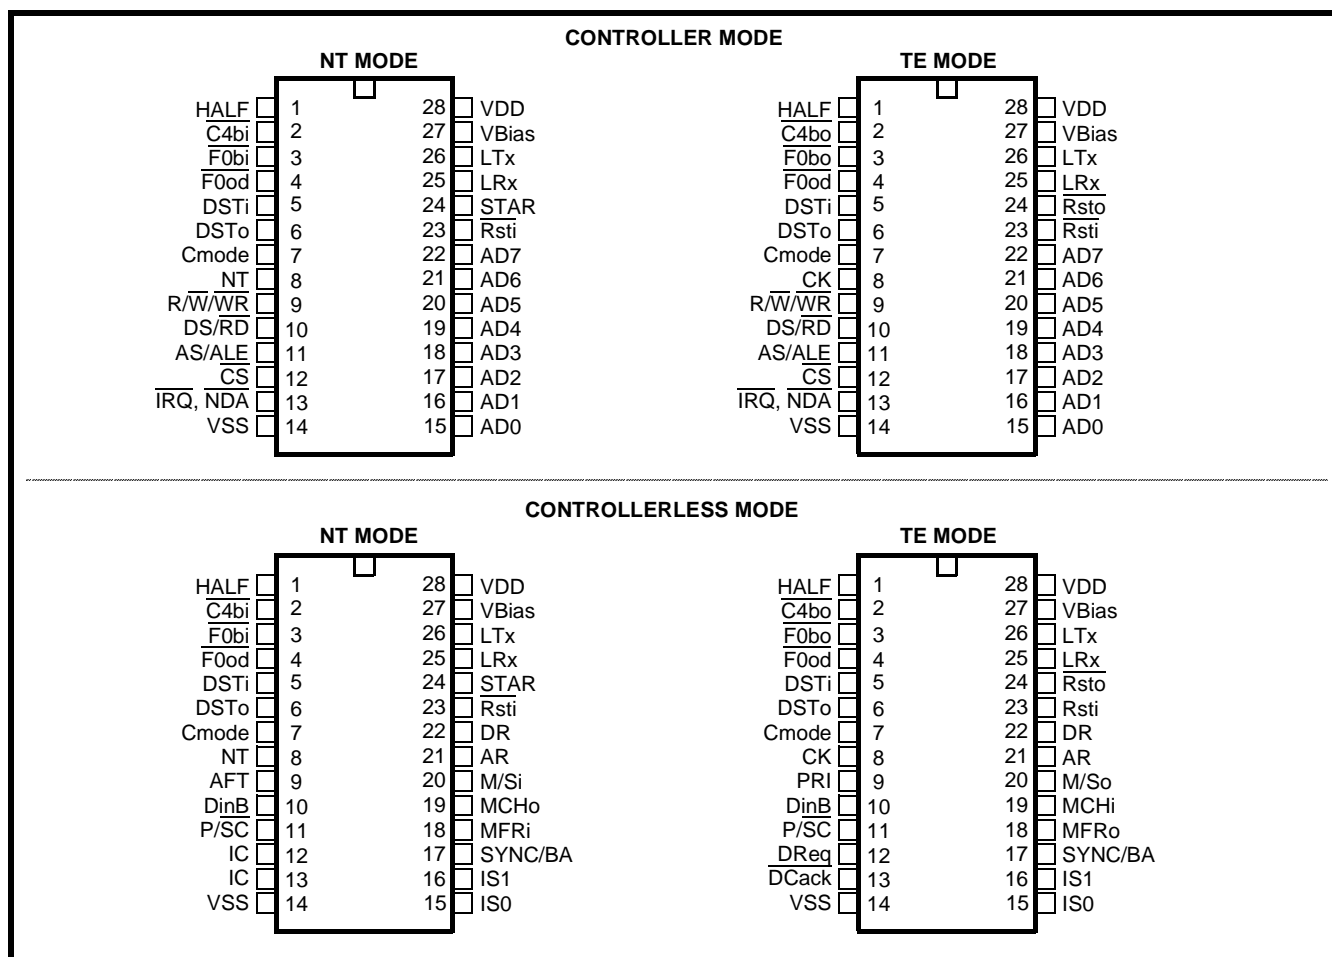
CONTROLLER MODE

NT MODE

| | | | |
|---|---|---|---|
| HALF | 1 | 28 | VDD |
| $\overline{C4bi}$ | 2 | 27 | VBias |
| $\overline{F0bi}$ | 3 | 26 | LTx |
| $\overline{F0od}$ | 4 | 25 | LRx |
| DSTi | 5 | 24 | $\overline{STAR}$ |
| DSTo | 6 | 23 | $\overline{Rsti}$ |
| Cmode | 7 | 22 | AD7 |
| $\overline{NT}$ | 8 | 21 | AD6 |
| R/$\overline{W}$/$\overline{WR}$ | 9 | 20 | AD5 |
| DS/$\overline{RD}$ | 10 | 19 | AD4 |
| AS/ALE | 11 | 18 | AD3 |
| $\overline{CS}$ | 12 | 17 | AD2 |
| $\overline{IRQ}$, $\overline{NDA}$ | 13 | 16 | AD1 |
| VSS | 14 | 15 | AD0 |

TE MODE

| | | | |
|---|---|---|---|
| HALF | 1 | 28 | VDD |
| $\overline{C4bo}$ | 2 | 27 | VBias |
| $\overline{F0bo}$ | 3 | 26 | LTx |
| $\overline{F0od}$ | 4 | 25 | LRx |
| DSTi | 5 | 24 | $\overline{Rsto}$ |
| DSTo | 6 | 23 | $\overline{Rsti}$ |
| Cmode | 7 | 22 | AD7 |
| $\overline{CK}$ | 8 | 21 | AD6 |
| R/$\overline{W}$/$\overline{WR}$ | 9 | 20 | AD5 |
| DS/$\overline{RD}$ | 10 | 19 | AD4 |
| AS/ALE | 11 | 18 | AD3 |
| $\overline{CS}$ | 12 | 17 | AD2 |
| $\overline{IRQ}$, $\overline{NDA}$ | 13 | 16 | AD1 |
| VSS | 14 | 15 | AD0 |

CONTROLLERLESS MODE

NT MODE

| | | | |
|---|---|---|---|
| HALF | 1 | 28 | VDD |
| $\overline{C4bi}$ | 2 | 27 | VBias |
| $\overline{F0bi}$ | 3 | 26 | LTx |
| $\overline{F0od}$ | 4 | 25 | LRx |
| DSTi | 5 | 24 | $\overline{STAR}$ |
| DSTo | 6 | 23 | $\overline{Rsti}$ |
| Cmode | 7 | 22 | DR |
| NT | 8 | 21 | AR |
| AFT | 9 | 20 | M/Si |
| DinB | 10 | 19 | MCHo |
| P/$\overline{SC}$ | 11 | 18 | MFRi |
| IC | 12 | 17 | SYNC/BA |
| IC | 13 | 16 | IS1 |
| VSS | 14 | 15 | IS0 |

TE MODE

| | | | |
|---|---|---|---|
| HALF | 1 | 28 | VDD |
| $\overline{C4bo}$ | 2 | 27 | VBias |
| $\overline{F0bo}$ | 3 | 26 | LTx |
| $\overline{F0od}$ | 4 | 25 | LRx |
| DSTi | 5 | 24 | $\overline{Rsto}$ |
| DSTo | 6 | 23 | Rsti |
| Cmode | 7 | 22 | DR |
| CK | 8 | 21 | AR |
| PRI | 9 | 20 | M/So |
| DinB | 10 | 19 | MCHi |
| P/$\overline{SC}$ | 11 | 18 | MFRo |
| DReq | 12 | 17 | SYNC/BA |
| $\overline{DCack}$ | 13 | 16 | IS1 |
| VSS | 14 | 15 | IS0 |